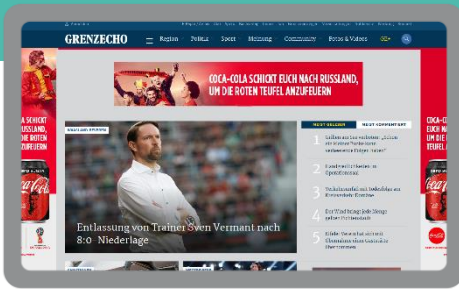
GRENZECHO
Region
Politik
Sport
Meinung
Community
Fotos & Videos
GE+

COCA-COLA SCHICKT EUCH NACH RUSSLAND, UM DIE ROTEN TEUFEL ANZUFEUERN

SCHICKT
RUSSLAND,
DIE ROTEN
ANZUFEUERN

SCHICKT
RUSSLAND,
TEUFEL
ANZUFEUERN

MEIST GELESEN
MEIST KOMMENTIERT

1 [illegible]
2 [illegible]
3 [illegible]
4 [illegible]
5 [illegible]

Entlassung von Trainer Sven Vermant nach 8:0 Niederlage